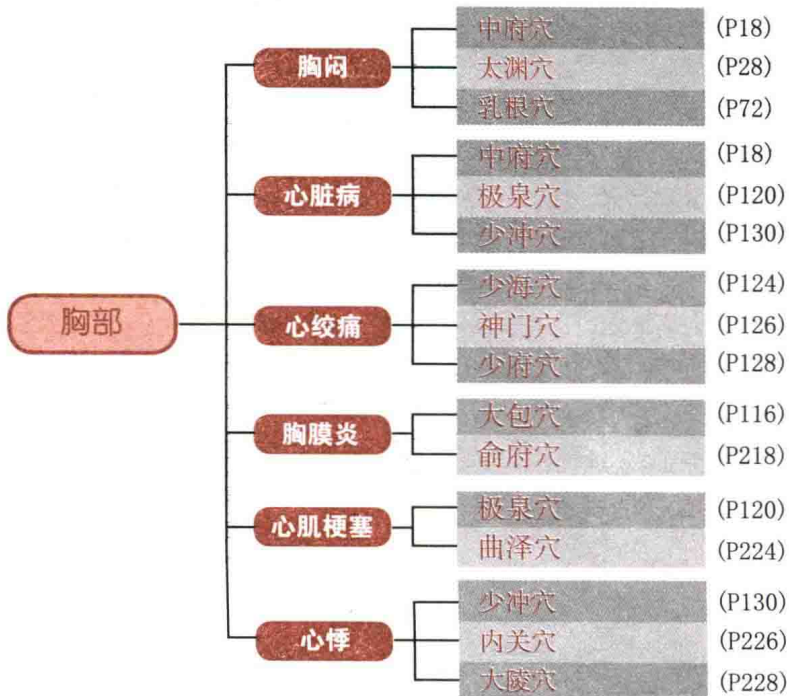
胸部

胸闷
中府穴 (P18)
太渊穴 (P28)
乳根穴 (P72)

心脏病
中府穴 (P18)
极泉穴 (P120)
少冲穴 (P130)

心绞痛
少海穴 (P124)
神门穴 (P126)
少府穴 (P128)

胸膜炎
大包穴 (P116)
俞府穴 (P218)

心肌梗塞
极泉穴 (P120)
曲泽穴 (P224)

心悸
少冲穴 (P130)
内关穴 (P226)
大陵穴 (P228)